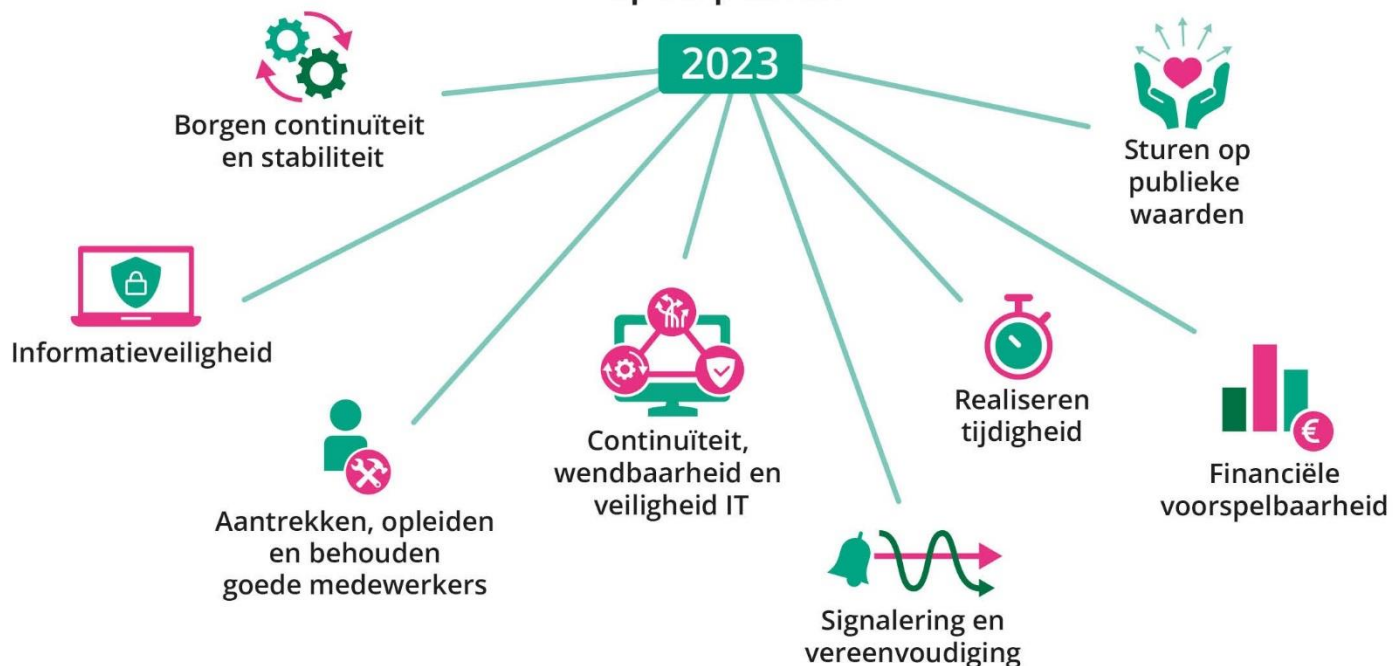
2023

Borgen continuïteit en stabiliteit

Sturen op publieke waarden

Informatieveiligheid

Continuïteit, wendbaarheid en veiligheid IT

Realiseren tijdigheid

Financiële voorspelbaarheid

Aantrekken, opleiden en behouden goede medewerkers

Signalering en vereenvoudiging